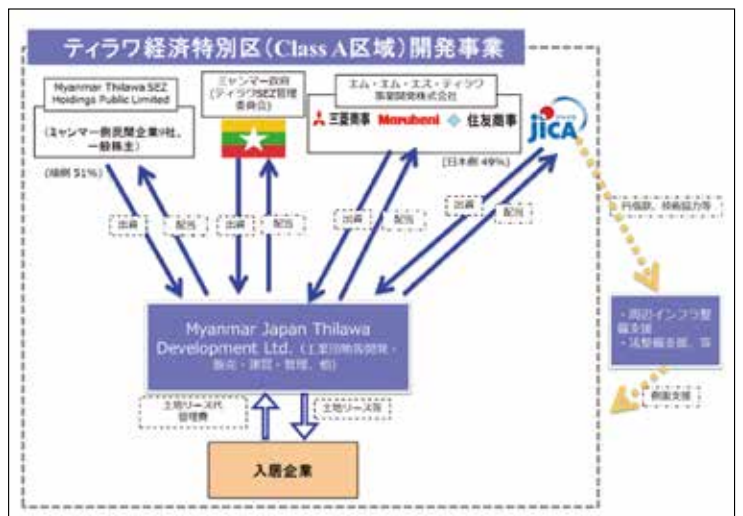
ティラワ経済特別区（Class A区域）開発事業

Myanmar Thilawa SEZ Holdings Public Limited

（ミャンマー側民間企業9社、一般株主）

（緬側 51%）

ミャンマー政府（ティラワSEZ管理委員会）

エム・エム・エス・ティラワ事業開発株式会社

三菱商事 Marubeni 住友商事

［日本側 49%］

JICA

出資 配当 出資 配当 出資 配当 出資 配当

円借款、技術協力等

Myanmar Japan Thilawa Development Ltd.（工業団地開発・販売・運営・管理、他）

・周辺インフラ整備支援
・法整備支援、等

側面支援

土地リース代 管理費

土地リース権

入居企業